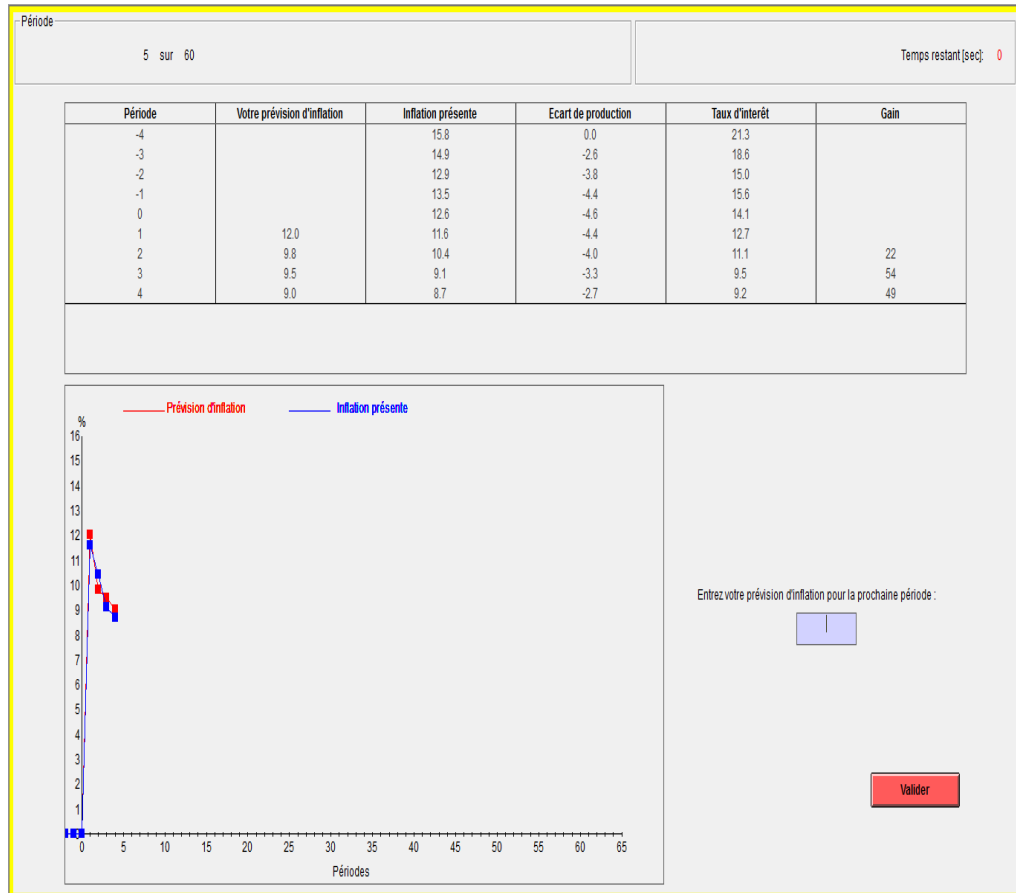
Période

5 sur 60

Temps restant [sec]: 0

| Période | Votre prévision d'inflation | Inflation présente | Ecart de production | Taux d'interêt | Gain |
|---|---|---|---|---|---|
| -4 | | 15.8 | 0.0 | 21.3 | |
| -3 | | 14.9 | -2.6 | 18.6 | |
| -2 | | 12.9 | -3.8 | 15.0 | |
| -1 | | 13.5 | -4.4 | 15.6 | |
| 0 | | 12.6 | -4.6 | 14.1 | |
| 1 | 12.0 | 11.6 | -4.4 | 12.7 | |
| 2 | 9.8 | 10.4 | -4.0 | 11.1 | 22 |
| 3 | 9.5 | 9.1 | -3.3 | 9.5 | 54 |
| 4 | 9.0 | 8.7 | -2.7 | 9.2 | 49 |

Prévision d'inflation
Inflation présente

%
16
15
14
13
12
11
10
9
8
7
6
5
4
3
2
1
0

0 5 10 15 20 25 30 35 40 45 50 55 60 65
Périodes

Entrez votre prévision d'inflation pour la prochaine période :

Valider